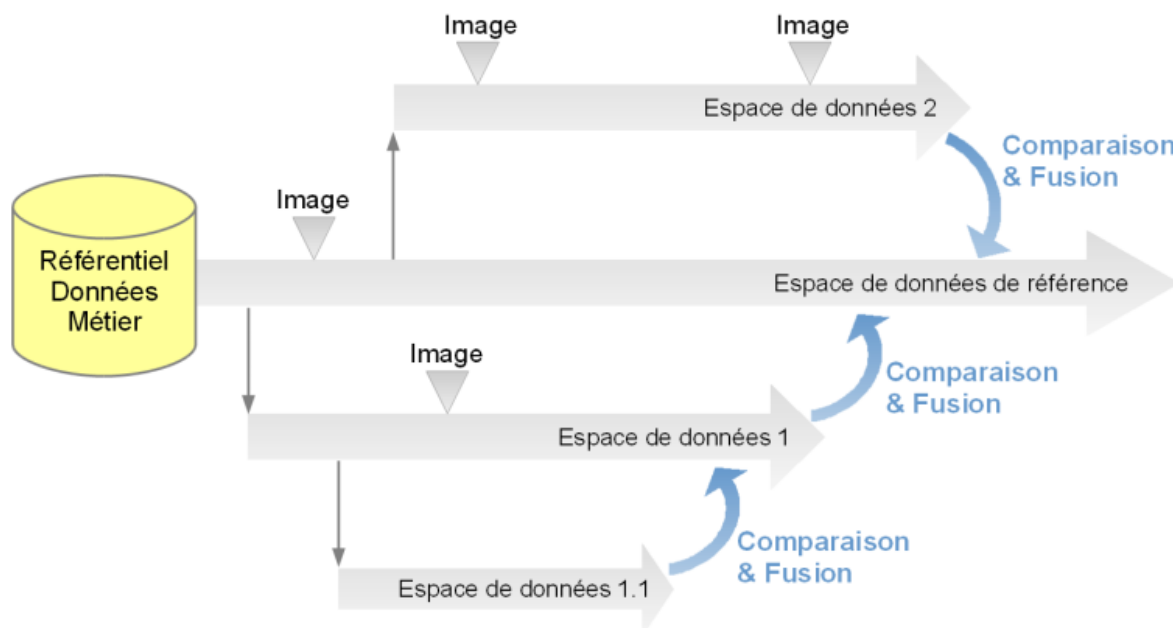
Image

Image

Espace de données 2

Comparaison & Fusion

Image

Référentiel Données Métier

Espace de données de référence

Image

Comparaison & Fusion

Espace de données 1

Comparaison & Fusion

Espace de données 1.1